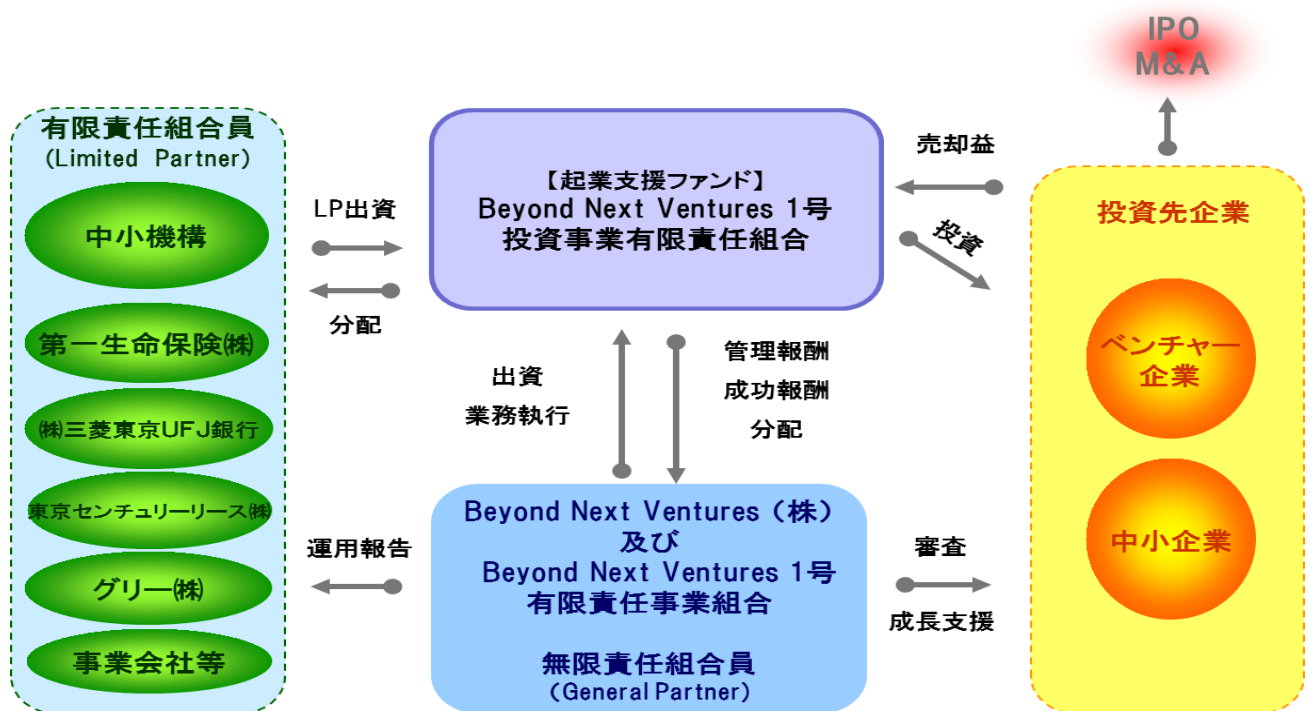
IPO
M&A

有限責任組合員
(Limited Partner)

中小機構

第一生命保険㈱

㈱三菱東京UFJ銀行

東京センチュリーリース㈱

グリー㈱

事業会社等

LP出資

分配

運用報告

【起業支援ファンド】
Beyond Next Ventures 1号
投資事業有限責任組合

出資
業務執行

管理報酬
成功報酬
分配

Beyond Next Ventures（株）
及び
Beyond Next Ventures 1号
有限責任事業組合

無限責任組合員
(General Partner)

売却益

投資

審査

成長支援

投資先企業

ベンチャー企業

中小企業